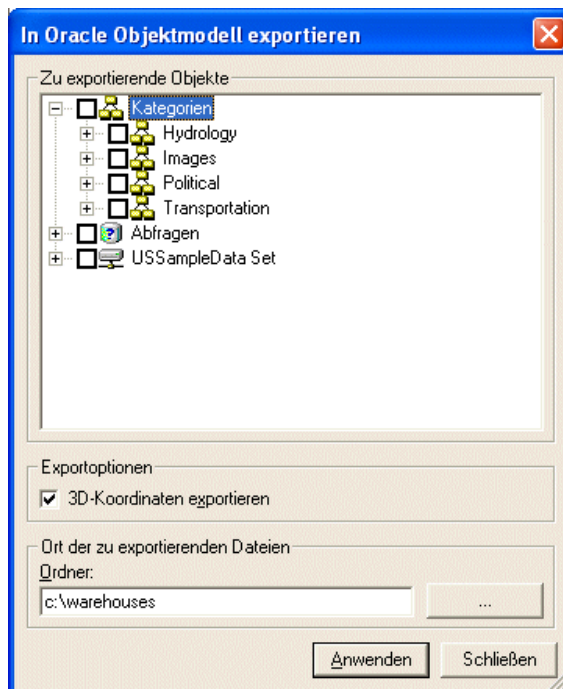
In Oracle Objektmodell exportieren

Zu exportierende Objekte

Kategorien
Hydrology
Images
Political
Transportation
Abfragen
USSampleData Set

Exportoptionen

3D-Koordinaten exportieren

Ort der zu exportierenden Dateien

Ordner:

c:\warehouses

...

Anwenden

Schließen